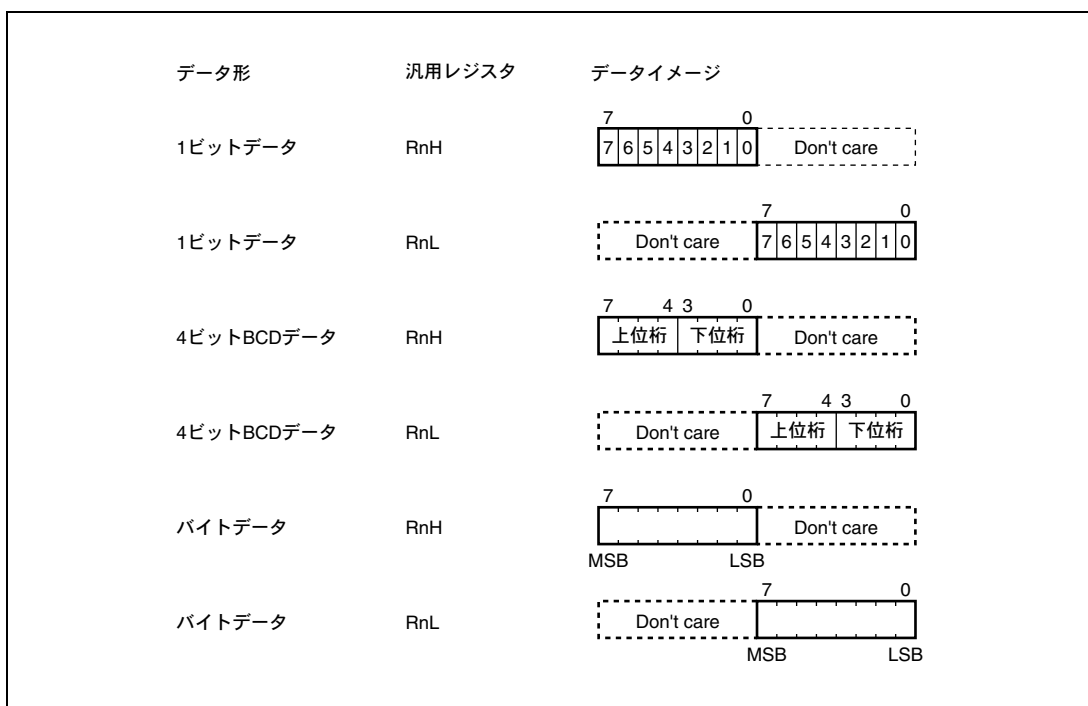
| データ形 | 汎用レジスタ | データイメージ |
|---|---|---|
| 1ビットデータ | RnH | 7 0 7 6 5 4 3 2 1 0 Don't care |
| 1ビットデータ | RnL | 7 0 Don't care 7 6 5 4 3 2 1 0 |
| 4ビットBCDデータ | RnH | 7 4 3 0 上位桁 下位桁 Don't care |
| 4ビットBCDデータ | RnL | 7 4 3 0 Don't care 上位桁 下位桁 |
| バイトデータ | RnH | 7 0 Don't care MSB LSB |
| バイトデータ | RnL | 7 0 Don't care MSB LSB |